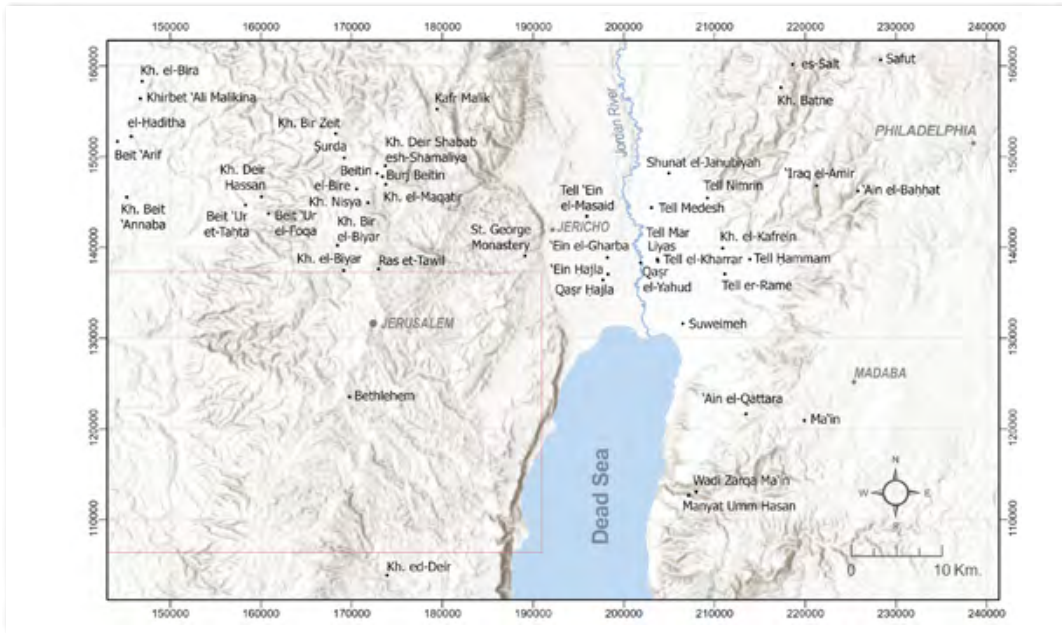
150000 160000 170000 180000 190000 200000 210000 220000 230000 240000

160000
150000
140000
130000
120000
110000

Kh. el-Bira
Khirbet 'Ali Malikina
el-Haditha
Beit 'Arif
Kh. Beit 'Annaba
Kh. Deir Hassan
Beit 'Ur et-Tahta
Beit 'Ur el-Foqa
Kh. Bir Zeit
Surda
Beitin
el-Bire
Kh. Nisya
Kh. Bir el-Biyar
Kh. el-Biyar
Ras et-Tawil
Kafr Malik
Kh. Deir Shabab esh-Shamaliya
Burj Beitin
Kh. el-Maqatir
St. George Monastery
JERUSALEM
Bethlehem
Kh. ed-Deir
Jordan River
Tell 'Ein el-Masaid
JERICHO
'Ein el-Gharba
'Ein Hajla
Qasr Hajla
Tell Mar Liyas
Qasr el-Yahud
Tell el-Kharrar
Tell Medesh
Shunat el-Janubiyah
Tell Nimrin
Kh. el-Kafrein
Tell Hammam
Tell er-Rame
Suweimeh
Dead Sea
'Ain el-Qattara
Wadi Zarqa Ma'in
Manyat Umm Hasan
Ma'in
MADABA
es-Salt
Safut
Kh. Batne
PHILADELPHIA
'Iraq el-Amir
'Ain el-Bahhat
N
W
E
0
10 Km.